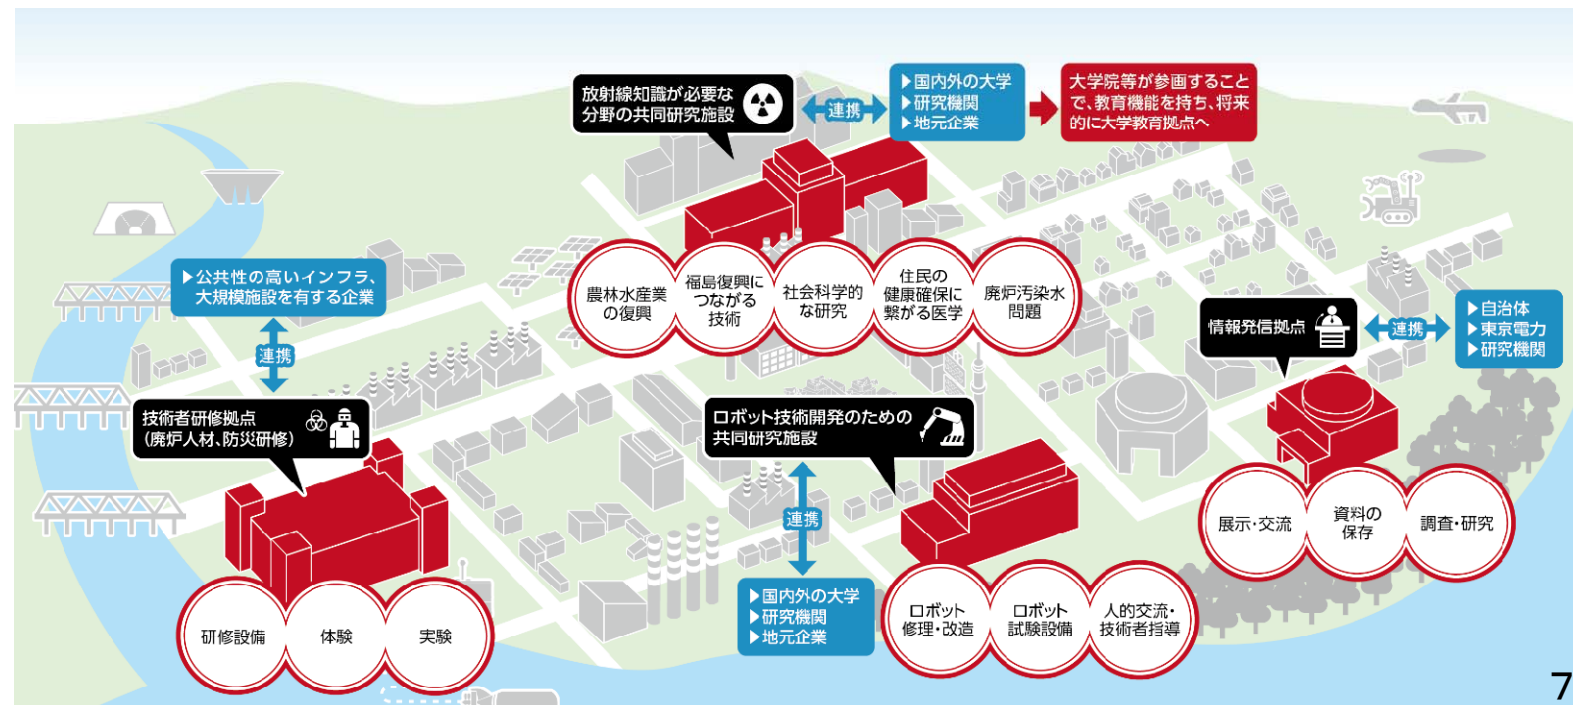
放射線知識が必要な分野の共同研究施設

連携

▶国内外の大学
▶研究機関
▶地元企業

大学院等が参画することで、教育機能を持ち、将来的に大学教育拠点へ

農林水産業の復興

福島復興につながる技術

社会科学的な研究

住民の健康確保に繋がる医学

廃炉汚染水問題

▶公共性の高いインフラ、大規模施設を有する企業

連携

技術者研修拠点
(廃炉人材、防災研修)

研修設備

体験

実験

ロボット技術開発のための共同研究施設

連携

▶国内外の大学
▶研究機関
▶地元企業

ロボット修理・改造

ロボット試験設備

人的交流・技術者指導

情報発信拠点

連携

▶自治体
▶東京電力
▶研究機関

展示・交流

資料の保存

調査・研究

7